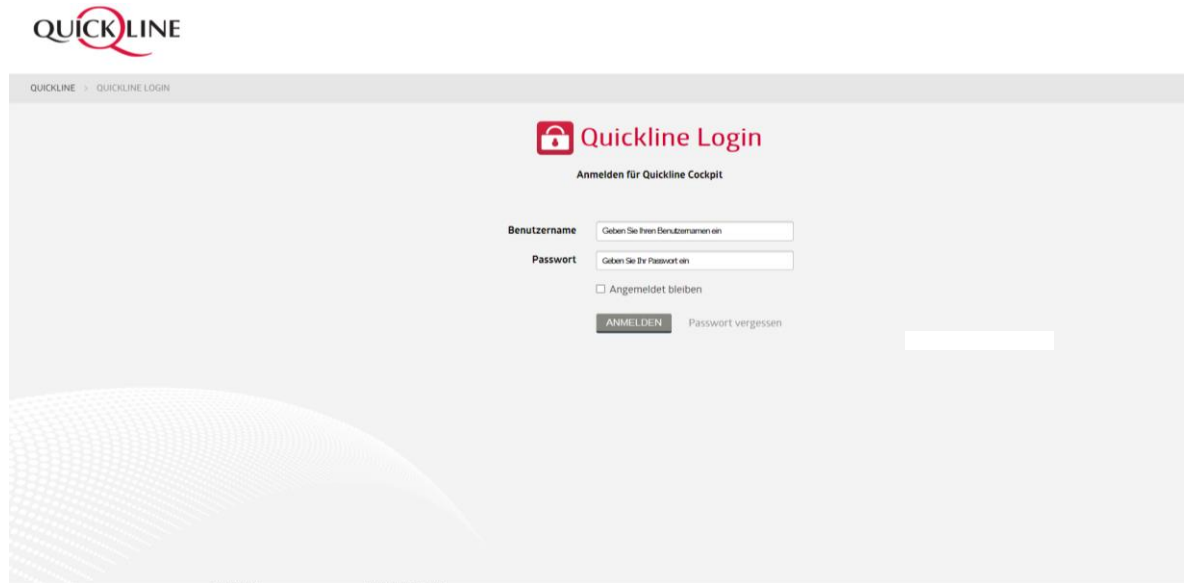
QUICKLINE

QUICKLINE > QUICKLINE LOGIN

Quickline Login

Anmelden für Quickline Cockpit

Benutzername Geben Sie Ihren Benutzernamen ein

Passwort Geben Sie Ihr Passwort ein

☐ Angemeldet bleiben

ANMELDEN Passwort vergessen